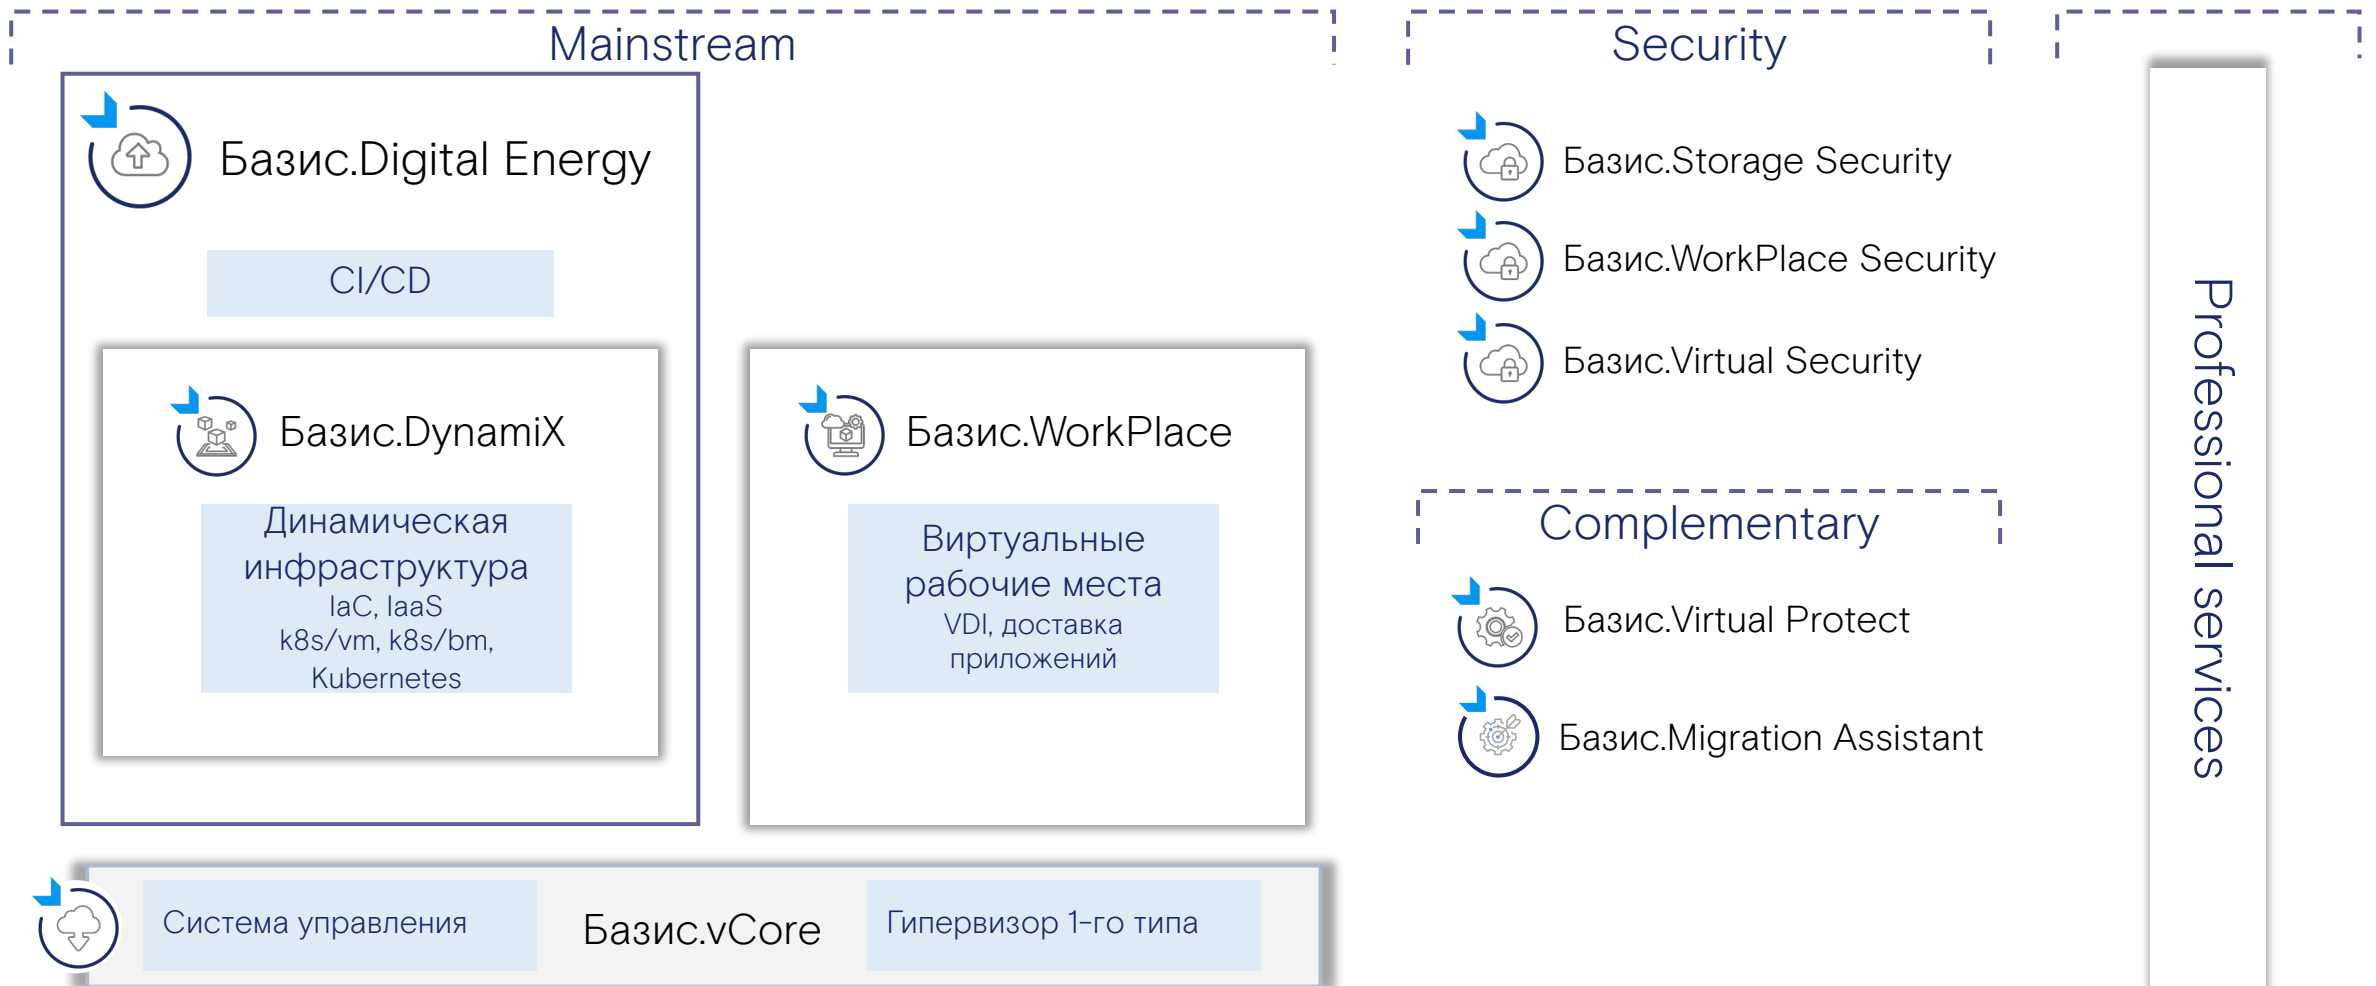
Mainstream

Базис.Digital Energy

CI/CD

Базис.DynamiX

Динамическая инфраструктура
IaC, IaaS
k8s/vm, k8s/bm,
Kubernetes

Базис.WorkPlace

Виртуальные рабочие места
VDI, доставка приложений

Система управления

Базис.vCore

Гипервизор 1-го типа

Security

Базис.Storage Security

Базис.WorkPlace Security

Базис.Virtual Security

Complementary

Базис.Virtual Protect

Базис.Migration Assistant

Professional services